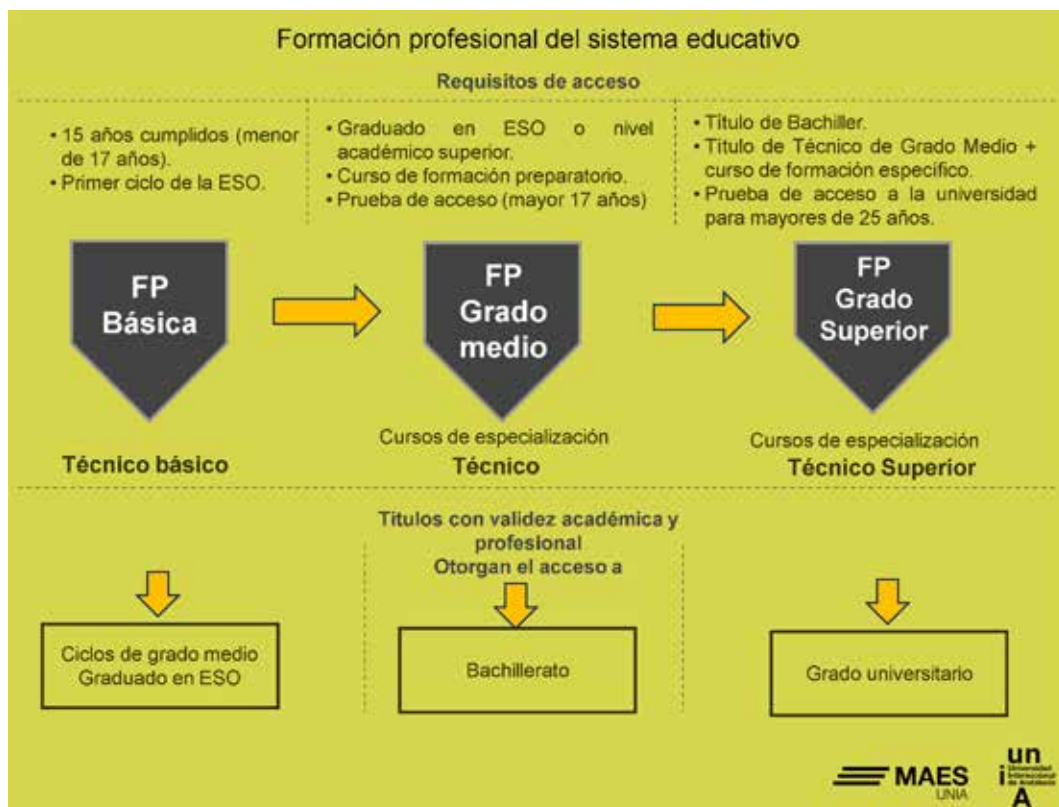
Formación profesional del sistema educativo

Requisitos de acceso

• 15 años cumplidos (menor de 17 años).
• Primer ciclo de la ESO.

• Graduado en ESO o nivel académico superior.
• Curso de formación preparatorio.
• Prueba de acceso (mayor 17 años)

• Título de Bachiller.
• Título de Técnico de Grado Medio + curso de formación específico.
• Prueba de acceso a la universidad para mayores de 25 años.

FP Básica

FP Grado medio

FP Grado Superior

Técnico básico

Cursos de especialización
Técnico

Cursos de especialización
Técnico Superior

Títulos con validez académica y profesional
Otorgan el acceso a

Ciclos de grado medio
Graduado en ESO

Bachillerato

Grado universitario

MAES UNIA

un i A Universidad Internacional de Andalucía